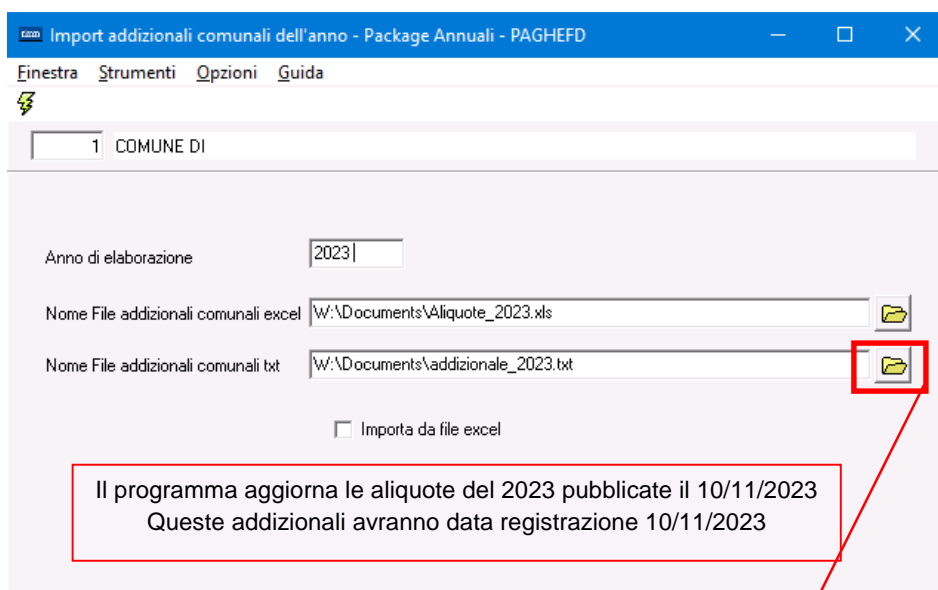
Import addizionali comunali dell'anno - Package Annuali - PAGHEFD

Finestra Strumenti Opzioni Guida

1 COMUNE DI

Anno di elaborazione 2023

Nome File addizionali comunali excel W:\Documents\Aliquote_2023.xls

Nome File addizionali comunali txt W:\Documents\addizionale_2023.txt

Importa da file excel

Il programma aggiorna le aliquote del 2023 pubblicate il 10/11/2023
Queste addizionali avranno data registrazione 10/11/2023